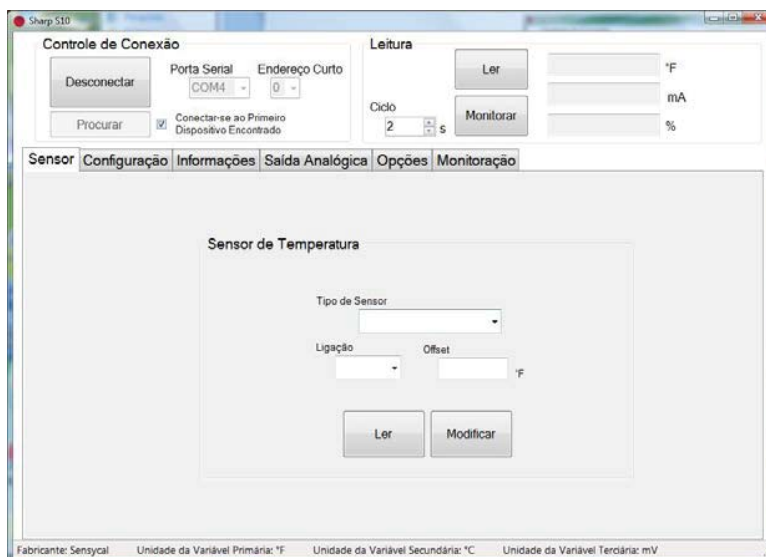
Sharp S10

Controle de Conexão

Desconectar

Porta Serial
COM4

Endereço Curto
0

Procurar

Conectar-se ao Primeiro Dispositivo Encontrado

Leitura

Ler

°F

mA

Ciclo
2 s

Monitorar

%

Sensor | Configuração | Informações | Saída Analógica | Opções | Monitoração

Sensor de Temperatura

Tipo de Sensor

Ligação

Offset

°F

Ler

Modificar

Fabricante: Sensycal    Unidade da Variável Primária: °F    Unidade da Variável Secundária: °C    Unidade da Variável Terciária: mV